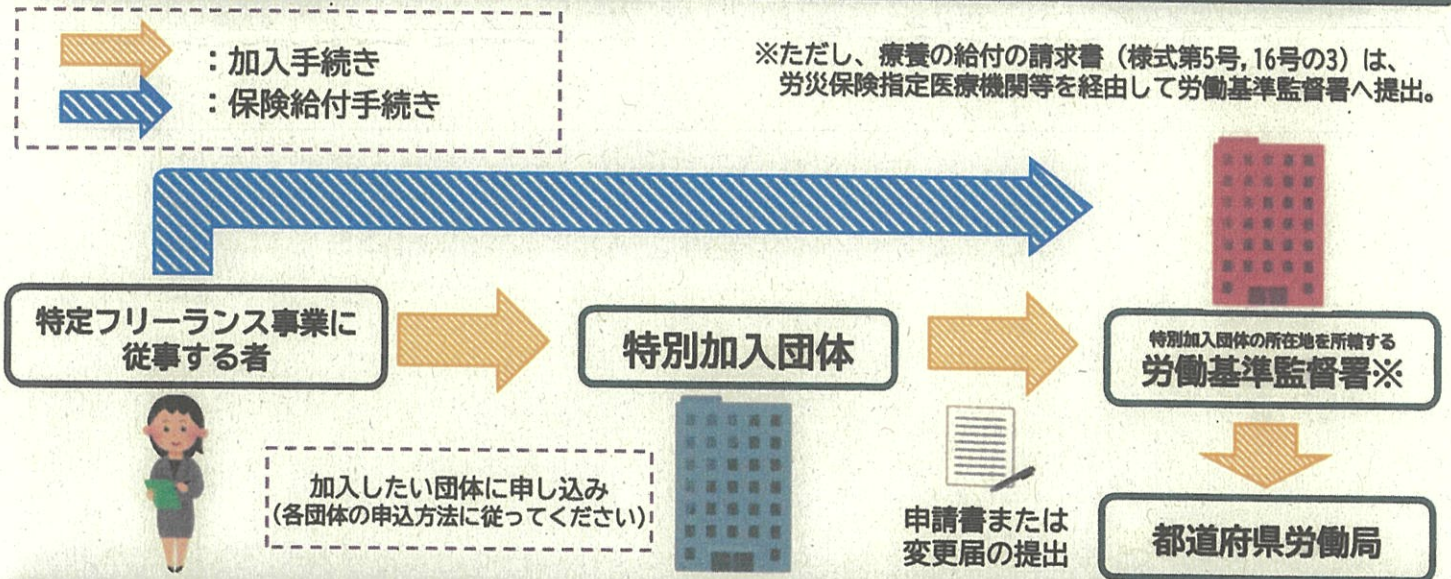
：加入手続き
：保険給付手続き

※ただし、療養の給付の請求書（様式第5号, 16号の3）は、労災保険指定医療機関等を経由して労働基準監督署へ提出。

特定フリーランス事業に従事する者

特別加入団体

特別加入団体の所在地を所轄する
労働基準監督署※

加入したい団体に申し込み
（各団体の申込方法に従ってください）

申請書または
変更届の提出

都道府県労働局